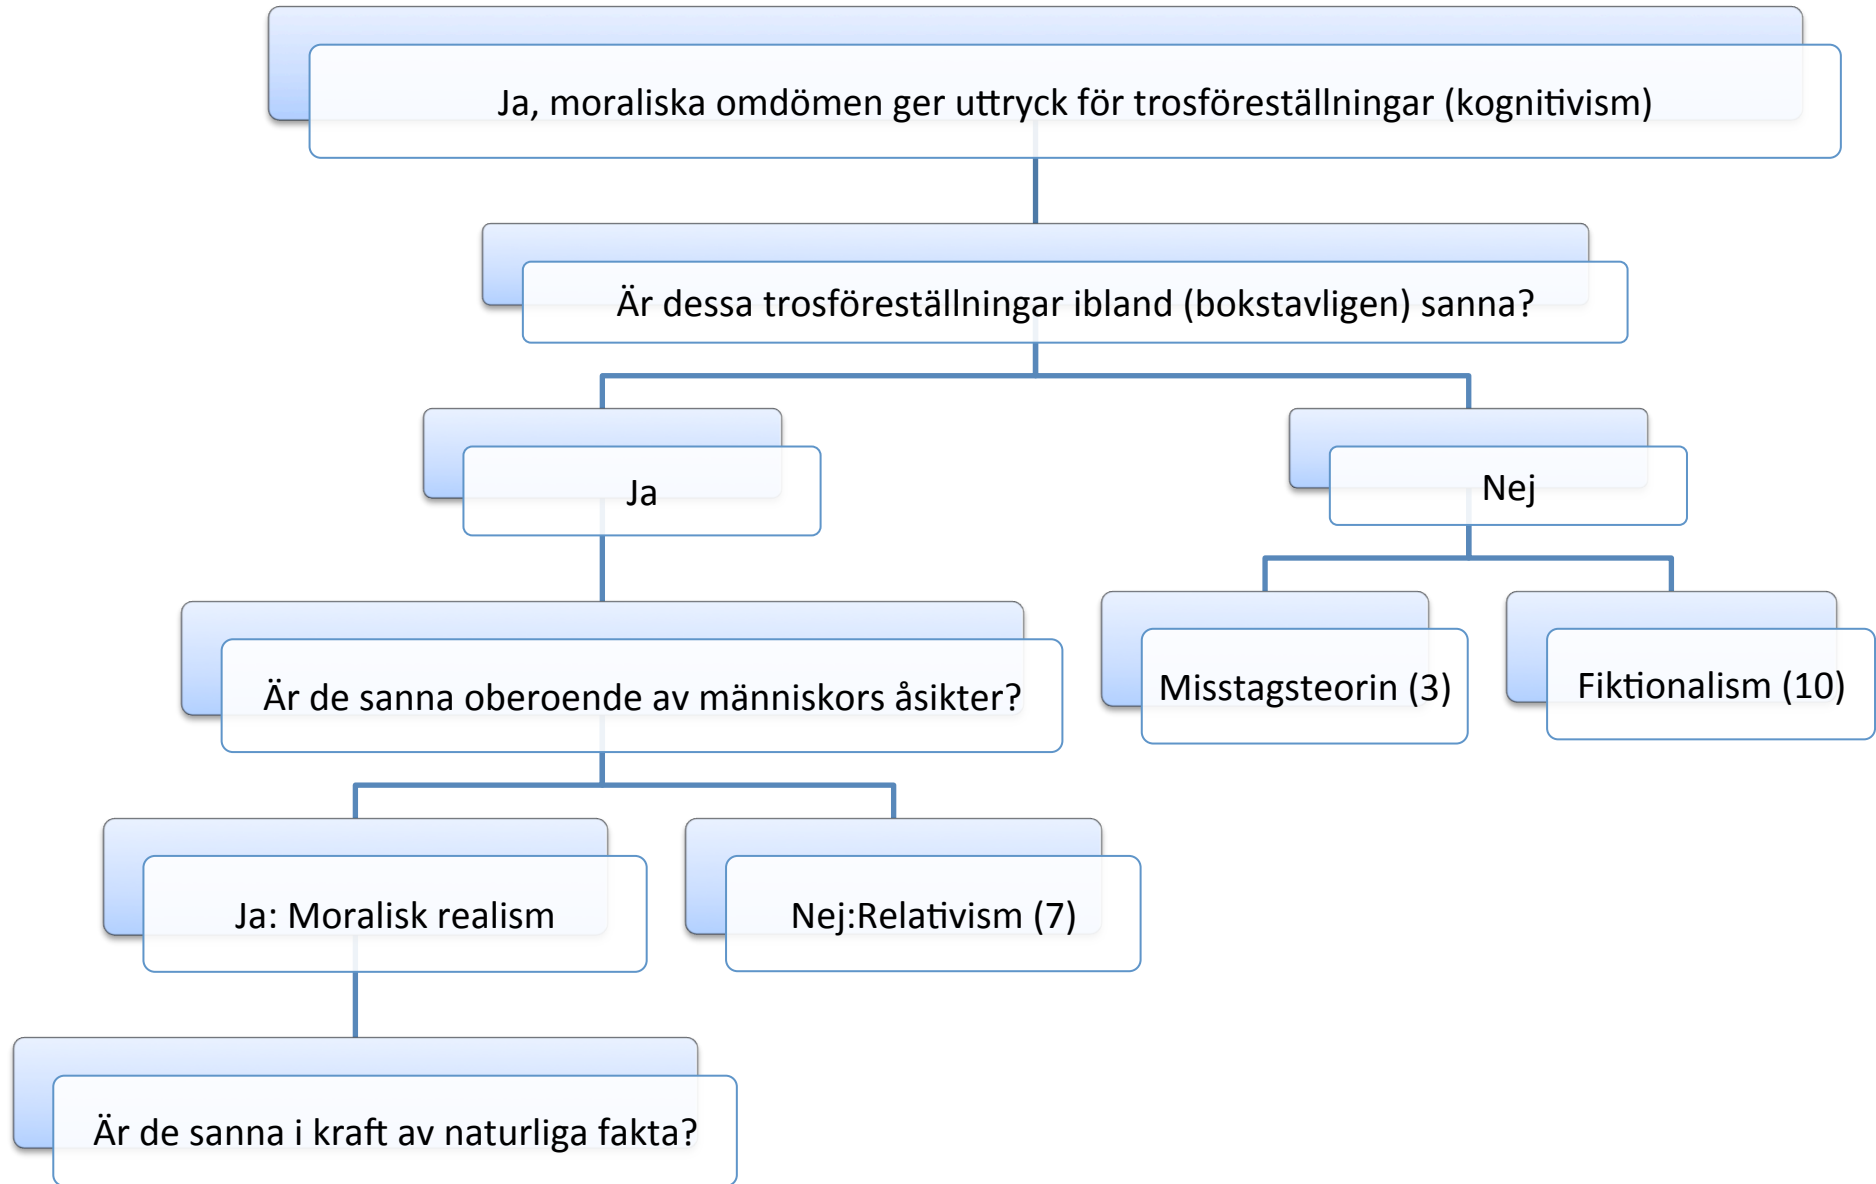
Ja, moraliska omdömen ger uttryck för trosföreställningar (kognitivism)

Är dessa trosföreställningar ibland (bokstavligen) sanna?

Ja

Nej

Är de sanna oberoende av människors åsikter?

Misstagsteorin (3)

Fiktionalism (10)

Ja: Moralisk realism

Nej:Relativism (7)

Är de sanna i kraft av naturliga fakta?